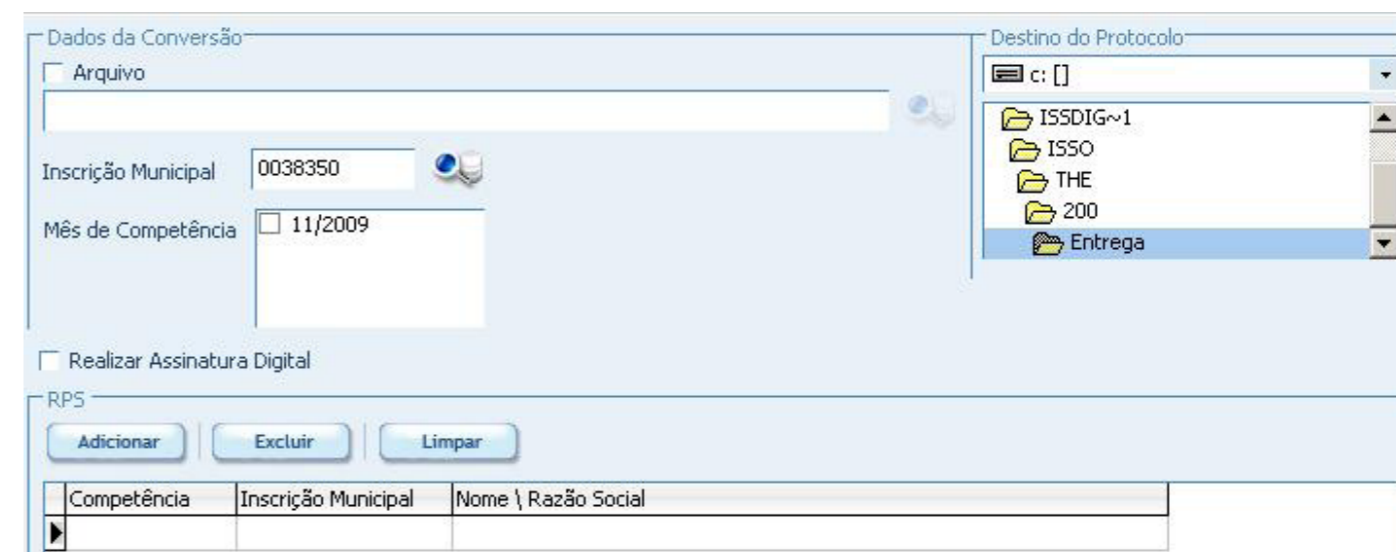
Dados da Conversão

Arquivo

Inscrição Municipal 0038350

Mês de Competência 11/2009

Destino do Protocolo

c: []

ISSDIG~1
ISSO
THE
200
Entrega

Realizar Assinatura Digital

RPS

Adicionar Excluir Limpar

| Competência | Inscrição Municipal | Nome \ Razão Social |
|---|---|---|
| | | |